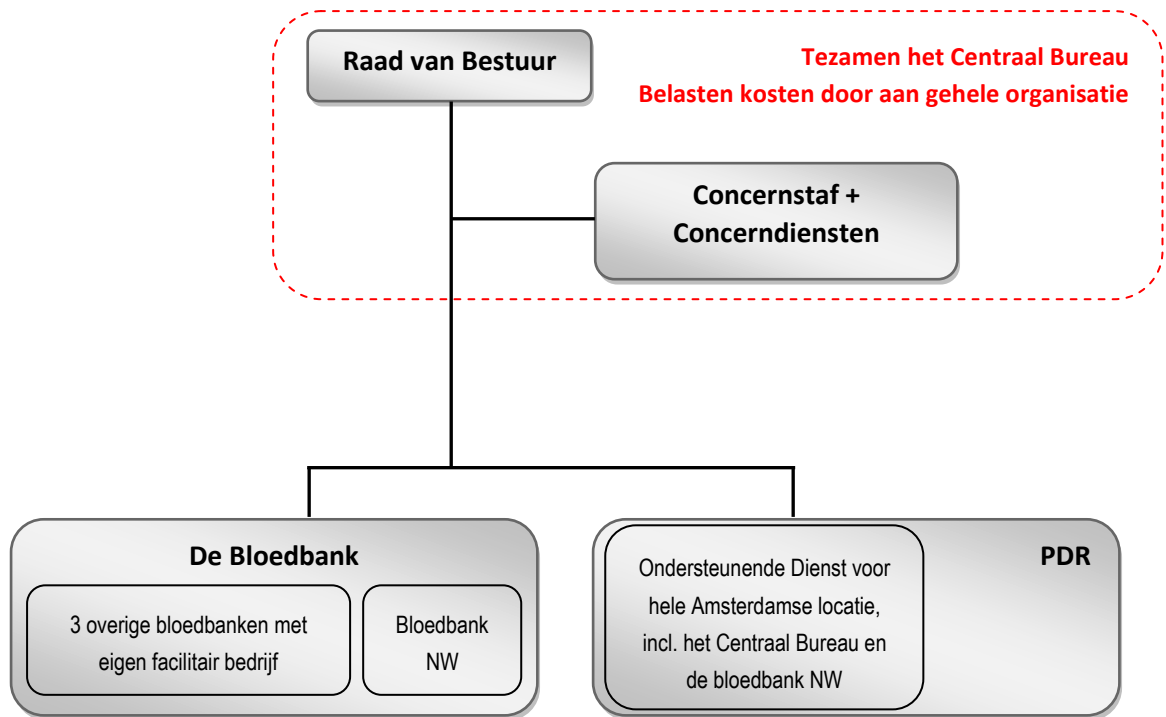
Raad van Bestuur

Tezamen het Centraal Bureau
Belasten kosten door aan gehele organisatie

Concernstaf + Concerndiensten

De Bloedbank

3 overige bloedbanken met eigen facilitair bedrijf

Bloedbank NW

Ondersteunende Dienst voor hele Amsterdamse locatie, incl. het Centraal Bureau en de bloedbank NW

PDR